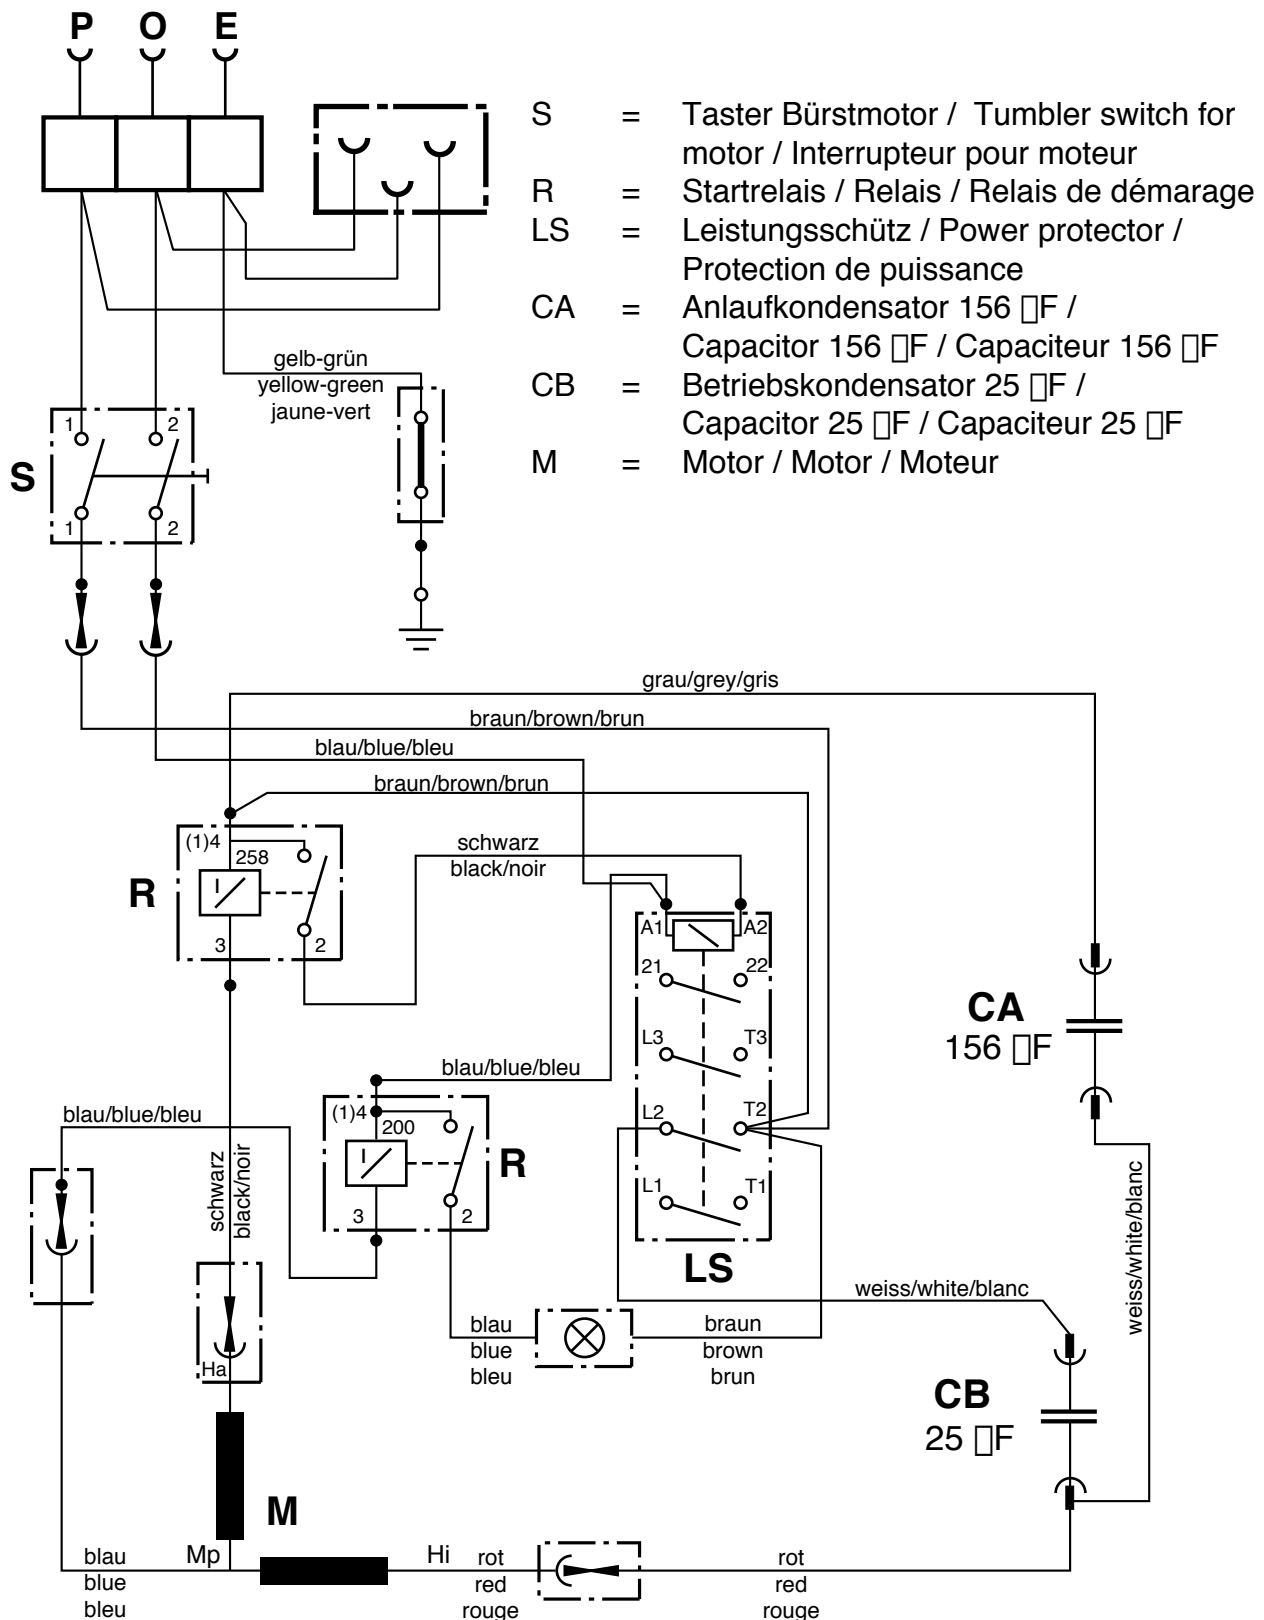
P O E

S = Taster Bürstmotor / Tumbler switch for motor / Interrupteur pour moteur
R = Startrelais / Relais / Relais de démarage
LS = Leistungsschütz / Power protector / Protection de puissance
CA = Anlaufkondensator 156 F / Capacitor 156 F / Capaciteur 156 F
CB = Betriebskondensator 25 F / Capacitor 25 F / Capaciteur 25 F
M = Motor / Motor / Moteur

gelb-grün
yellow-green
jaune-vert

S
1 2
1 2

grau/grey/gris
braun/brown/brun
blau/blue/bleu
braun/brown/brun

(1)4
258
R
3
2

schwarz
black/noir

A1 A2
21 22
L3 T3
L2 T2
L1 T1
LS

CA
156 F

blau/blue/bleu

(1)4
200
R
3
2

blau/blue/bleu

schwarz
black/noir

Ha

weiss/white/blanc
weiss/white/blanc

blau
blue
bleu

braun
brown
brun

CB
25 F

M

blau
blue
bleu

Mp

Hi

rot
red
rouge

rot
red
rouge